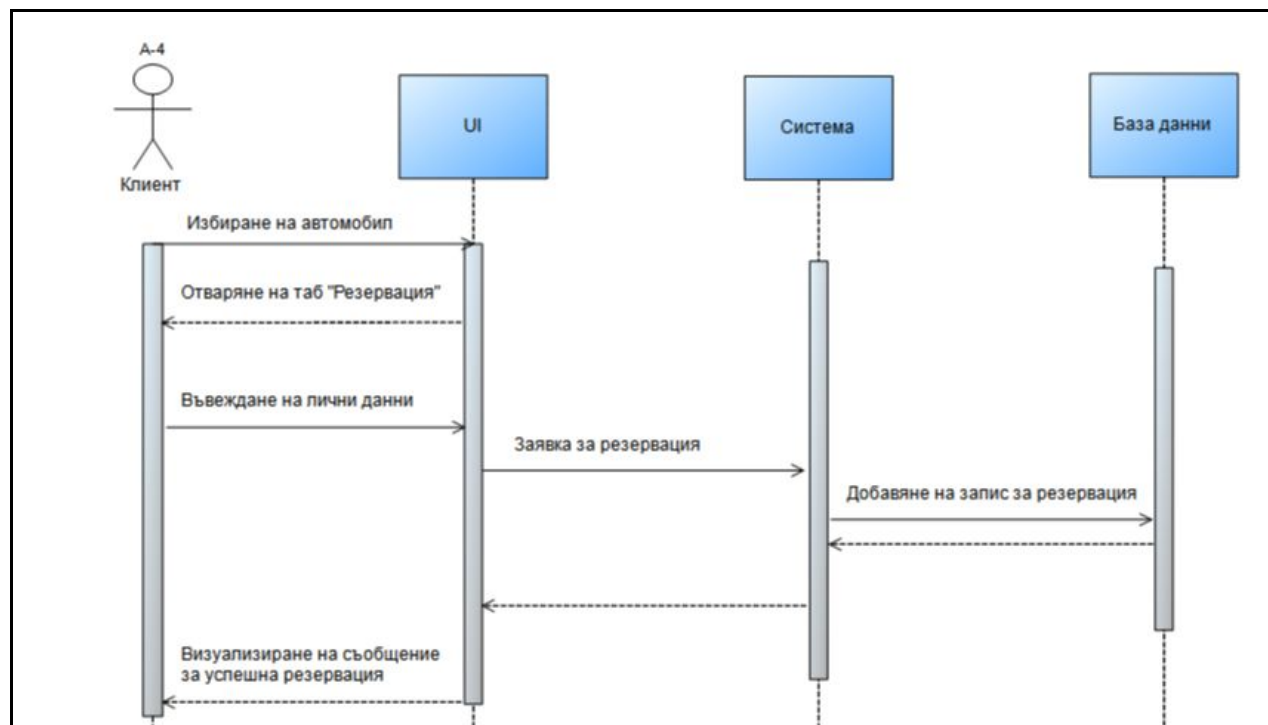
A-4

Клиент

UI

Система

База данни

Избиране на автомобил

Отваряне на таб "Резервация"

Въвеждане на лични данни

Заявка за резервация

Добавяне на запис за резервация

Визуализиране на съобщение за успешна резервация